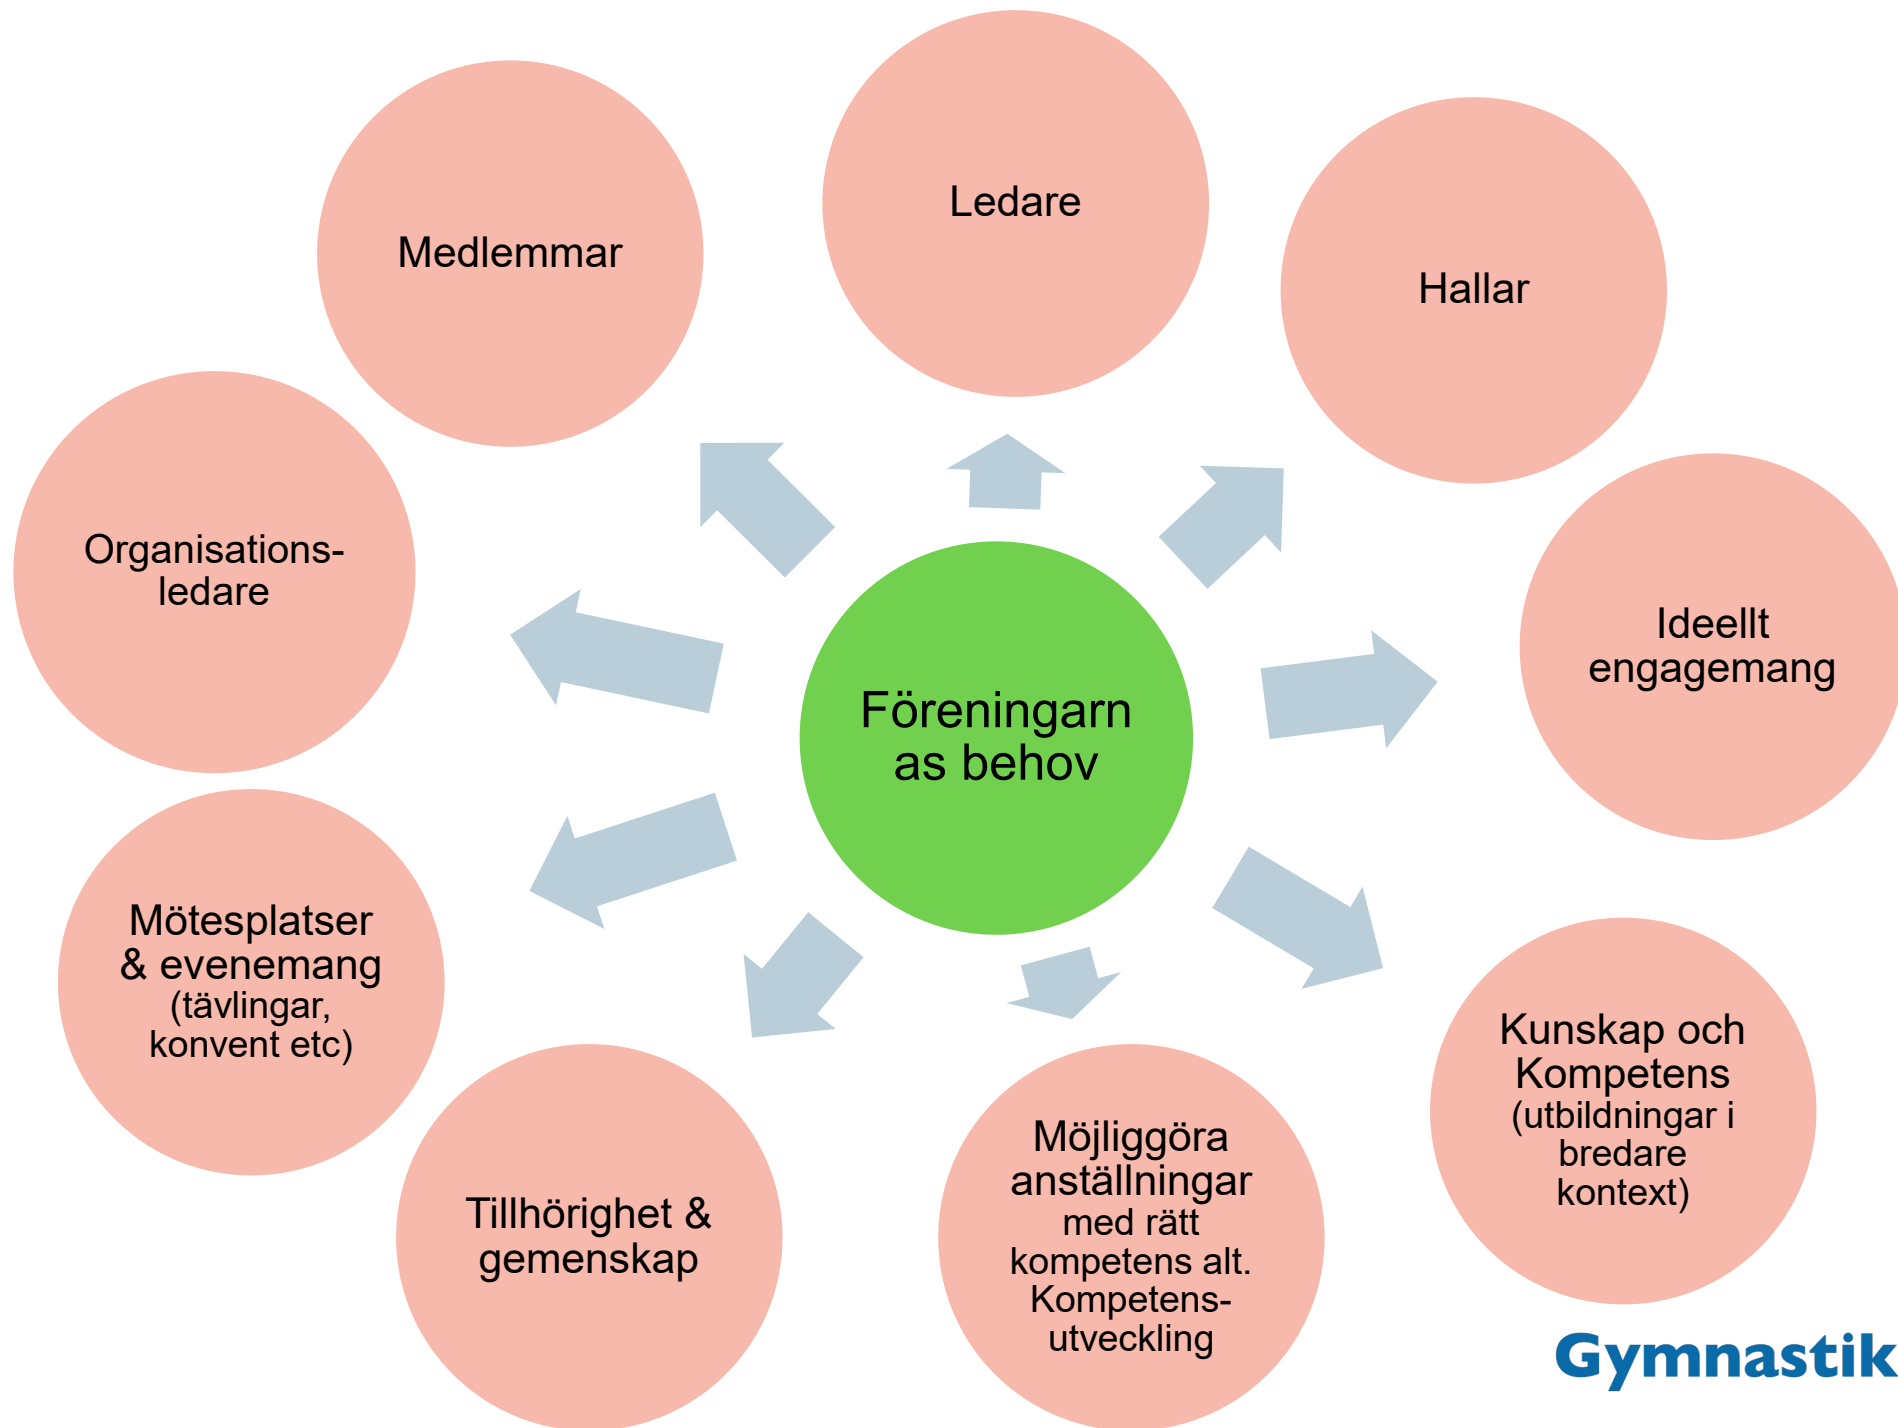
Föreningarn as behov

Medlemmar

Ledare

Hallar

Ideellt engagemang

Kunskap och Kompetens (utbildningar i bredare kontext)

Möjliggöra anställningar med rätt kompetens alt. Kompetens-utveckling

Tillhörighet & gemenskap

Mötesplatser & evenemang (tävlingar, konvent etc)

Organisations-ledare

Gymnastik